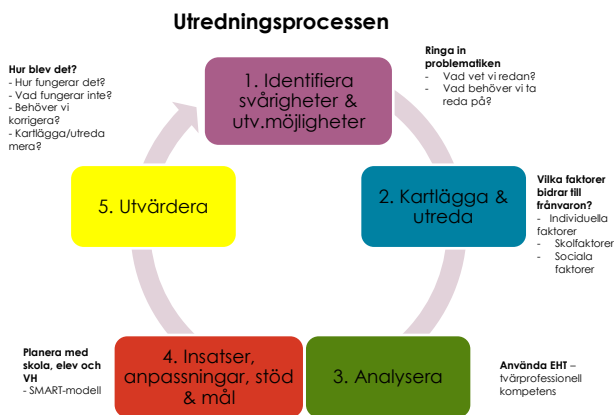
Utredningsprocessen

Hur blev det?
- Hur fungerar det?
- Vad fungerar inte?
- Behöver vi korrigera?
- Kartlägga/utreda mera?

1. Identifiera svårigheter & utv.möjligheter

Ringa in problematiken
- Vad vet vi redan?
- Vad behöver vi ta reda på?

5. Utvärdera

2. Kartlägga & utreda

Vilka faktorer bidrar till frånvaron?
- Individuella faktorer
- Skolfaktorer
- Sociala faktorer

Planera med skola, elev och VH
- SMART-modell

4. Insatser, anpassningar, stöd & mål

3. Analysera

Använda EHT – tvärprofessionell kompetens